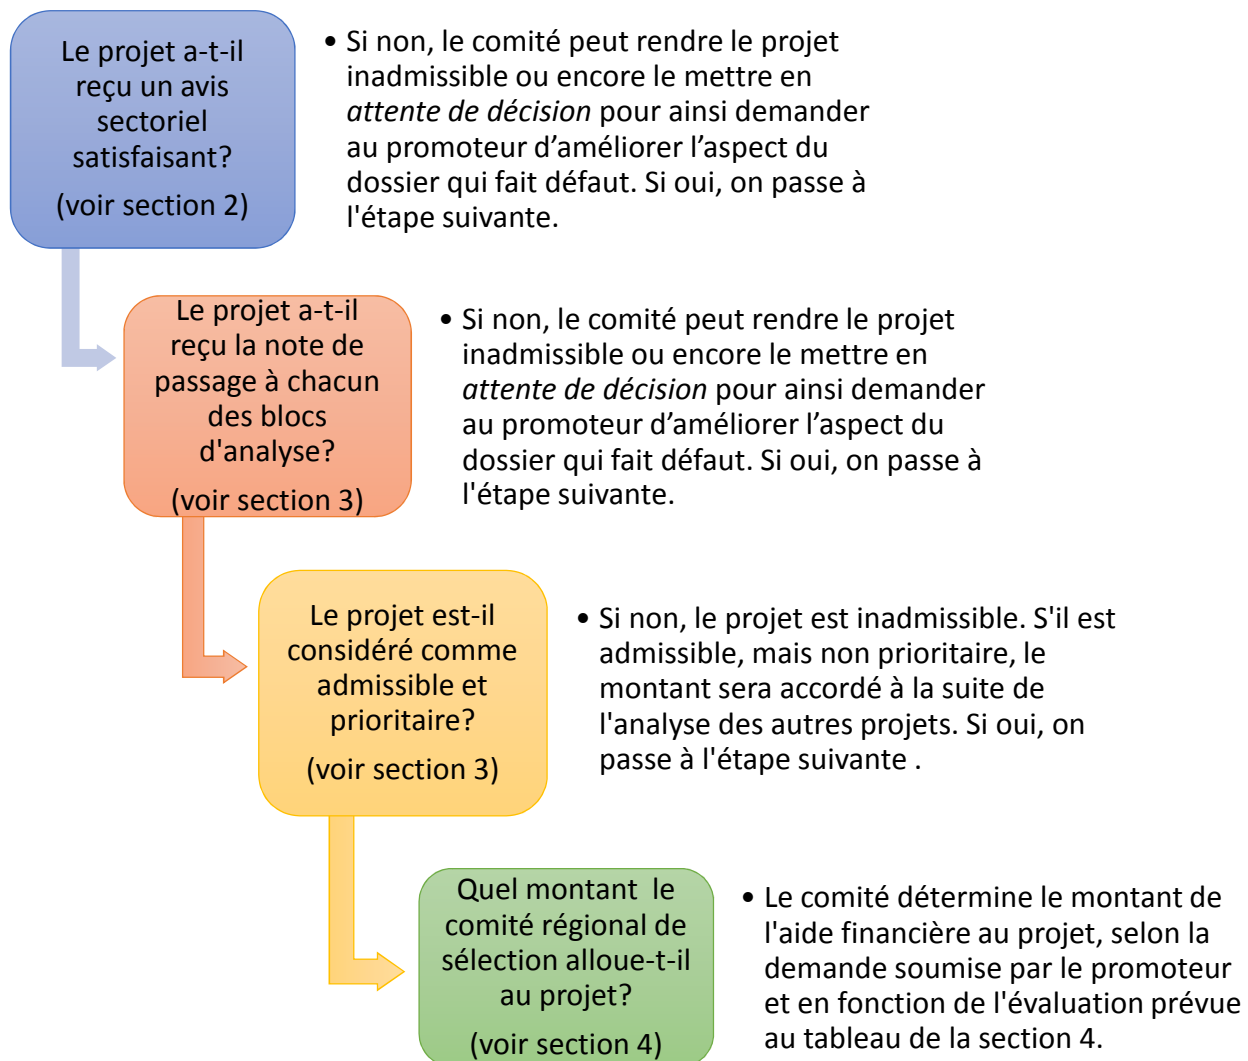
Le projet a-t-il reçu un avis sectoriel satisfaisant?

(voir section 2)

• Si non, le comité peut rendre le projet inadmissible ou encore le mettre en *attente de décision* pour ainsi demander au promoteur d'améliorer l'aspect du dossier qui fait défaut. Si oui, on passe à l'étape suivante.

Le projet a-t-il reçu la note de passage à chacun des blocs d'analyse?

(voir section 3)

• Si non, le comité peut rendre le projet inadmissible ou encore le mettre en *attente de décision* pour ainsi demander au promoteur d'améliorer l'aspect du dossier qui fait défaut. Si oui, on passe à l'étape suivante.

Le projet est-il considéré comme admissible et prioritaire?

(voir section 3)

• Si non, le projet est inadmissible. S'il est admissible, mais non prioritaire, le montant sera accordé à la suite de l'analyse des autres projets. Si oui, on passe à l'étape suivante .

Quel montant le comité régional de sélection alloue-t-il au projet?

(voir section 4)

• Le comité détermine le montant de l'aide financière au projet, selon la demande soumise par le promoteur et en fonction de l'évaluation prévue au tableau de la section 4.